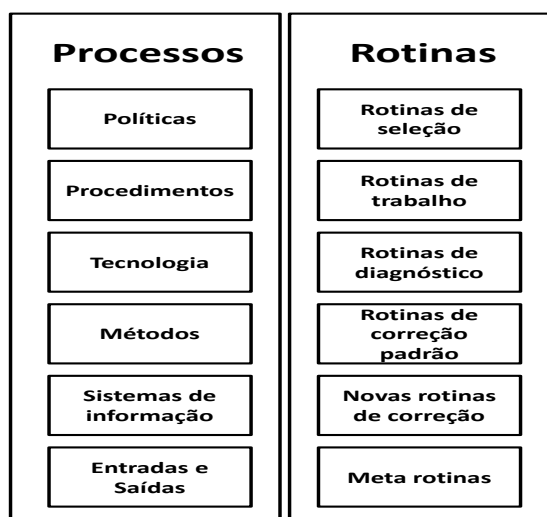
Processos

Políticas

Procedimentos

Tecnologia

Métodos

Sistemas de informação

Entradas e Saídas

Rotinas

Rotinas de seleção

Rotinas de trabalho

Rotinas de diagnóstico

Rotinas de correção padrão

Novas rotinas de correção

Meta rotinas